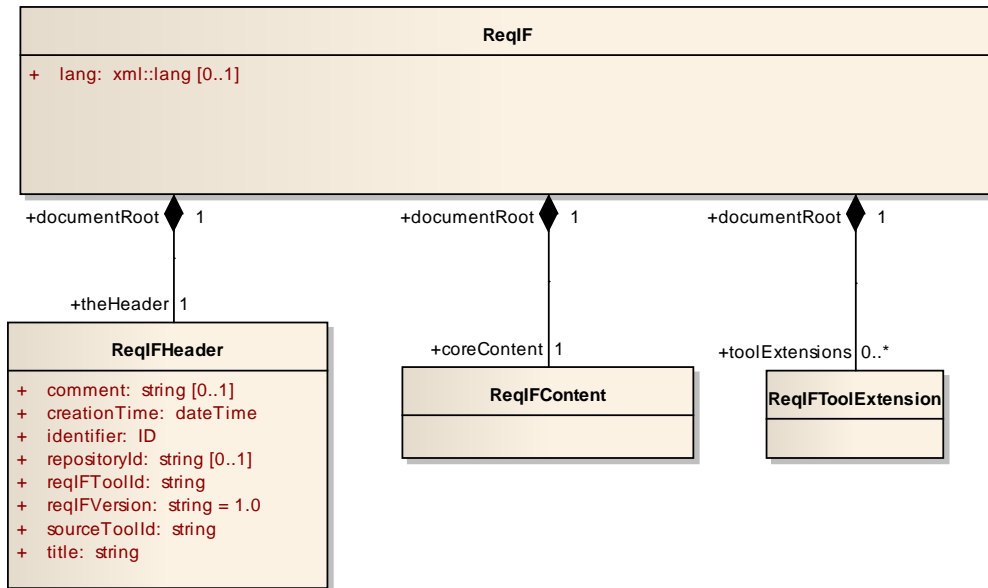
ReqIF

+ lang: xml::lang [0..1]

+documentRoot 1

+theHeader 1

ReqIFHeader

+ comment: string [0..1]
+ creationTime: dateTime
+ identifier: ID
+ repositoryId: string [0..1]
+ reqIFToolId: string
+ reqIFVersion: string = 1.0
+ sourceToolId: string
+ title: string

+documentRoot 1

+coreContent 1

ReqIFContent

+documentRoot 1

+toolExtensions 0..*

ReqIFToolExtension